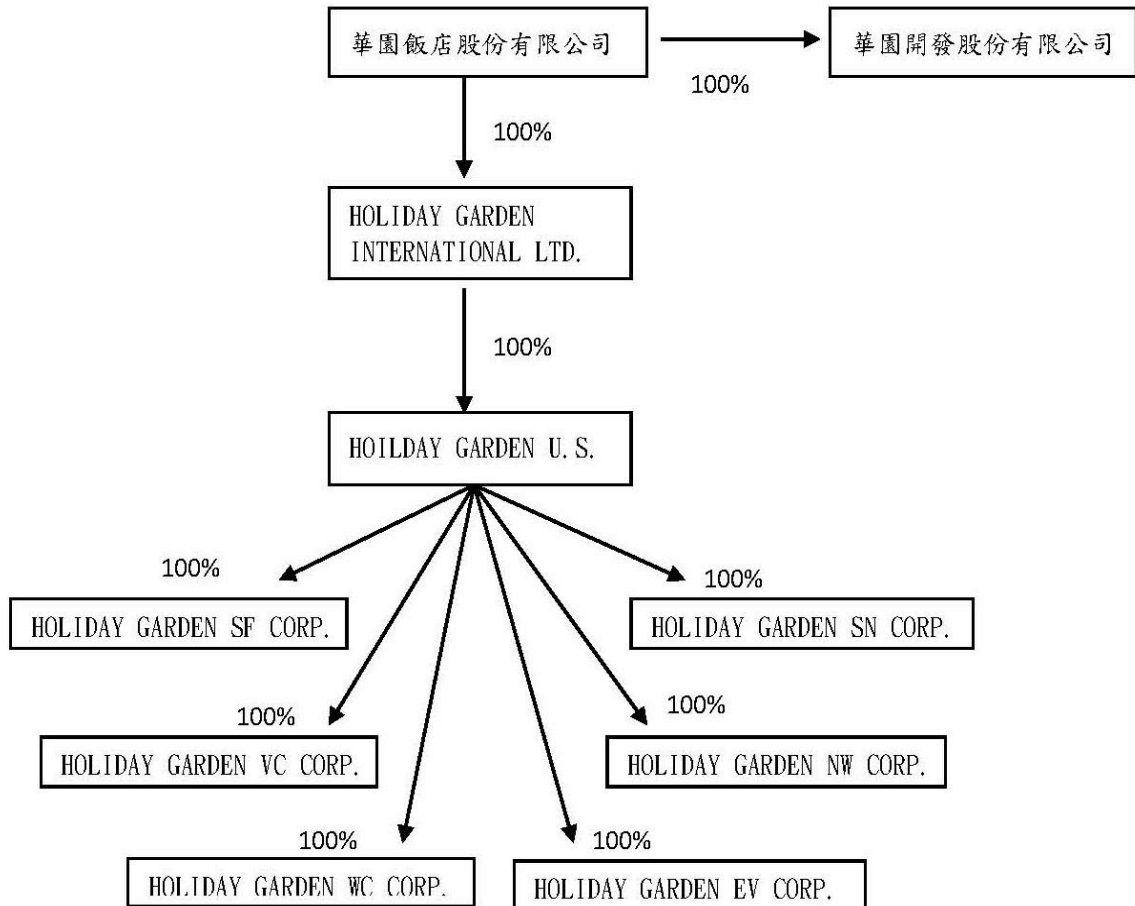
華園飯店股份有限公司

100%

華園開發股份有限公司

100%

HOLIDAY GARDEN INTERNATIONAL LTD.

100%

HOILDAY GARDEN U.S.

100%

HOLIDAY GARDEN SF CORP.

100%

HOLIDAY GARDEN SN CORP.

100%

HOLIDAY GARDEN VC CORP.

100%

HOLIDAY GARDEN NW CORP.

100%

HOLIDAY GARDEN WC CORP.

100%

HOLIDAY GARDEN EV CORP.